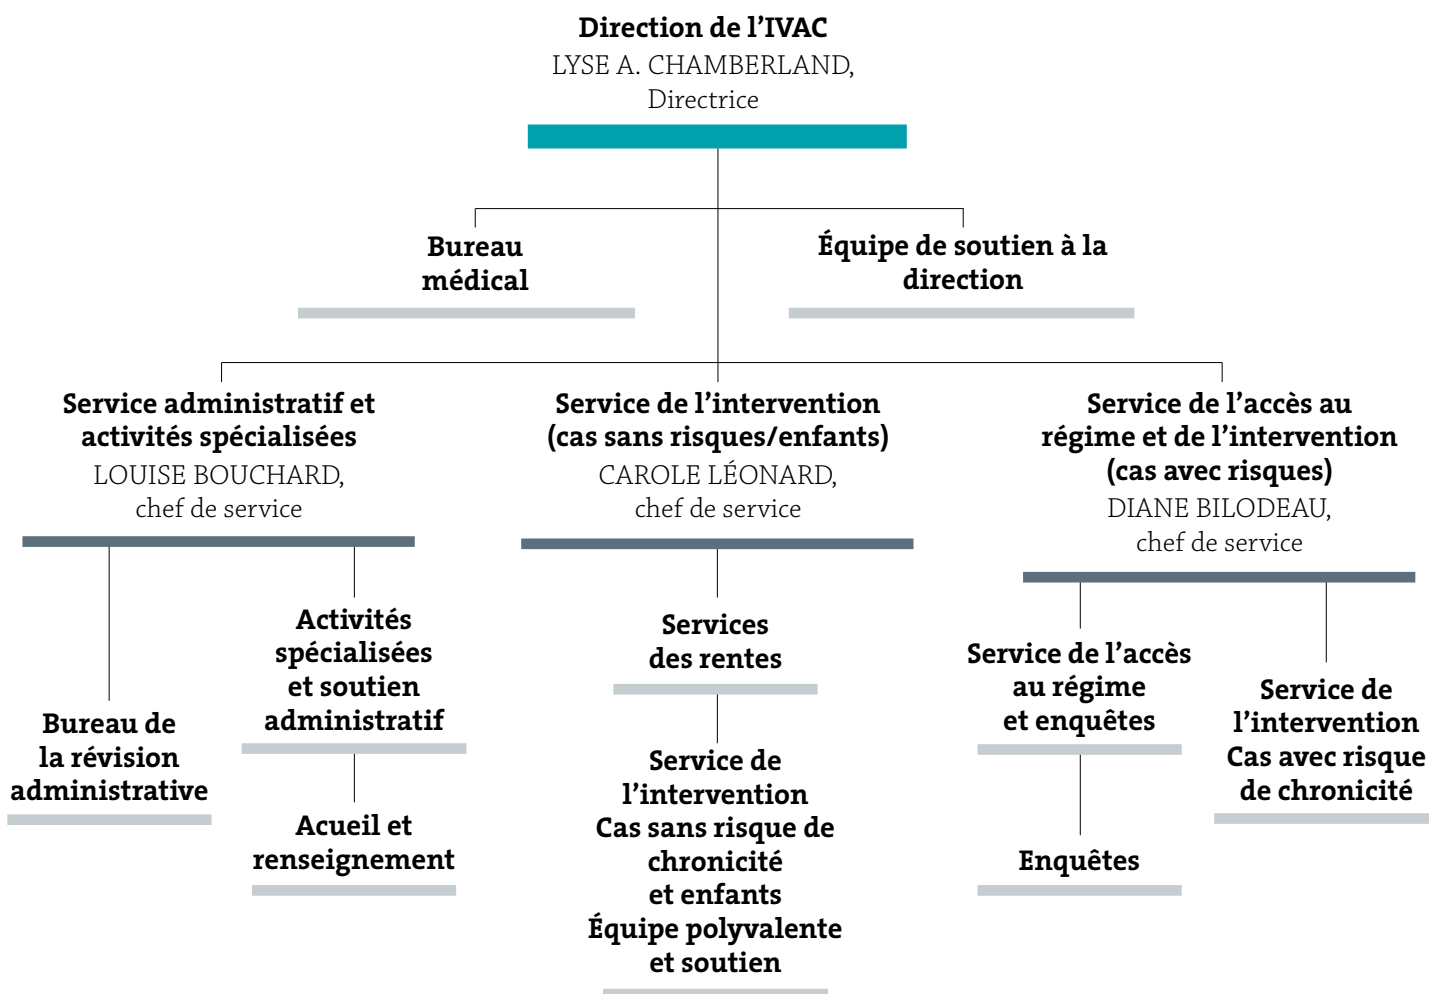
Direction de l'IVAC
LYSE A. CHAMBERLAND,
Directrice

Bureau médical

Équipe de soutien à la direction

Service administratif et activités spécialisées
LOUISE BOUCHARD,
chef de service

Service de l'intervention (cas sans risques/enfants)
CAROLE LÉONARD,
chef de service

Service de l'accès au régime et de l'intervention (cas avec risques)
DIANE BILODEAU,
chef de service

Bureau de la révision administrative

Activités spécialisées et soutien administratif

Acueil et renseignement

Services des rentes

Service de l'intervention Cas sans risque de chronicité et enfants Équipe polyvalente et soutien

Service de l'accès au régime et enquêtes

Enquêtes

Service de l'intervention Cas avec risque de chronicité